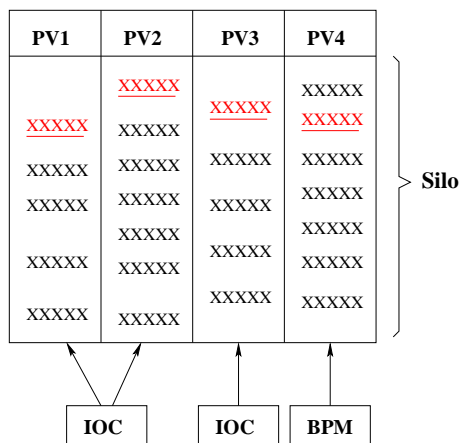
| PV1 | PV2 | PV3 | PV4 |
|---|---|---|---|
| XXXXX | XXXXX | XXXXX | XXXXX |
| XXXXX | XXXXX | XXXXX | XXXXX |
| XXXXX | XXXXX | XXXXX | XXXXX |
| XXXXX | XXXXX | XXXXX | XXXXX |
| XXXXX | XXXXX | XXXXX | XXXXX |
|  | XXXXX |  | XXXXX |
|  | XXXXX |  | XXXXX |

Silo

IOC IOC BPM